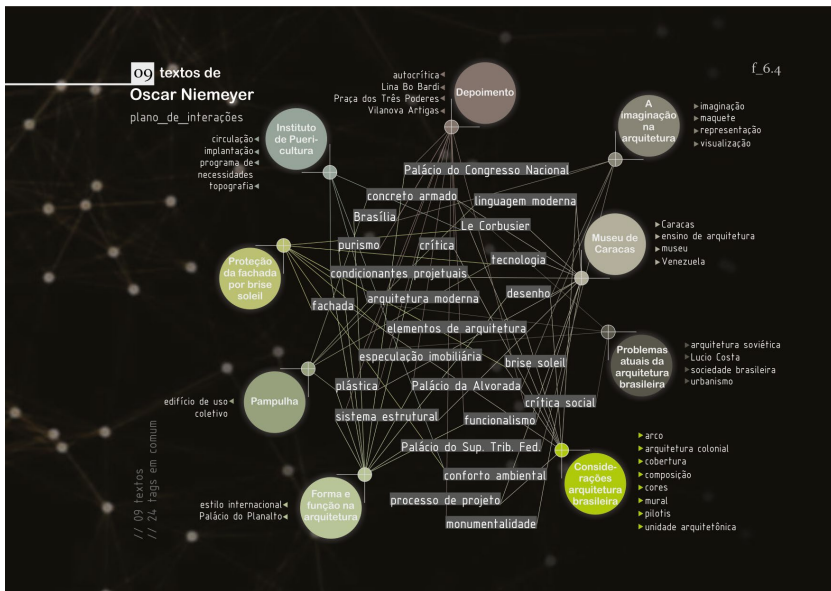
09 textos de Oscar Niemeyer
plano_de_interações

f_6.4

autocrítica
Lina Bo Bardi
Praça dos Três Poderes
Vilanova Artigas

Depoimento

A imaginação na arquitetura

imaginação
maquete
representação
visualização

Instituto de Puericultura

circulação
implantação
programa de necessidades
topografia

Museu de Caracas

Caracas
ensino de arquitetura
museu
Venezuela

Proteção da fachada por brise soleil

Problemas atuais da arquitetura brasileira

arquitetura soviética
Lucio Costa
sociedade brasileira
urbanismo

Pampulha

edifício de uso coletivo

Considerações arquitetura brasileira

arco
arquitetura colonial
cobertura
composição
cores
mural
pilotis
unidade arquitetônica

Forma e função na arquitetura

estilo internacional
Palácio do Planalto

Palácio do Congresso Nacional
concreto armado
linguagem moderna
Brasília
Le Corbusier
purismo
crítica
tecnologia
condicionantes projetuais
fachada
arquitetura moderna
desenho
elementos de arquitetura
especulação imobiliária
brise soleil
plástica
Palácio da Alvorada
crítica social
sistema estrutural
funcionalismo
Palácio do Sup. Trib. Fed.
conforto ambiental
processo de projeto
monumentalidade

// 09 textos
// 24 tags em comum